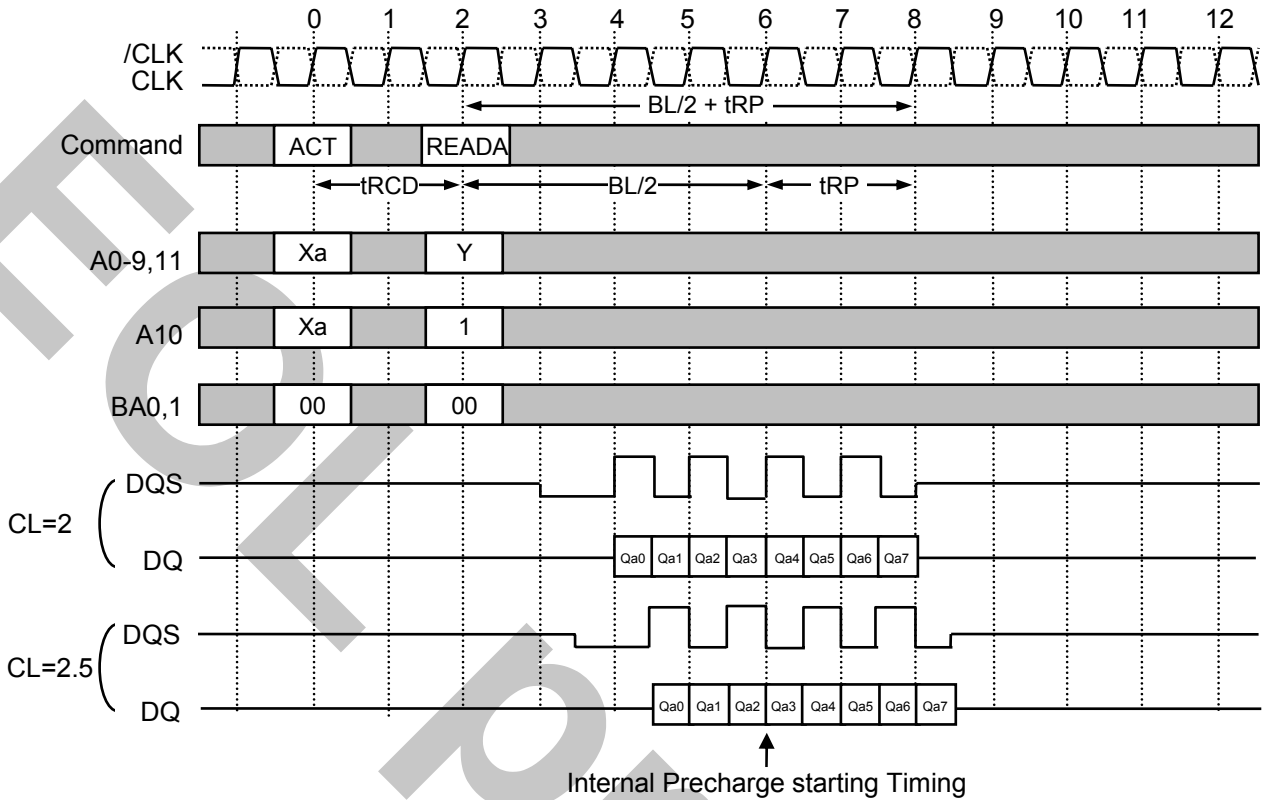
0 1 2 3 4 5 6 7 8 9 10 11 12

/CLK
CLK

BL/2 + tRP

Command ACT READA

tRCD BL/2 tRP

A0-9,11 Xa Y

A10 Xa 1

BA0,1 00 00

CL=2
DQS
DQ Qa0 Qa1 Qa2 Qa3 Qa4 Qa5 Qa6 Qa7

CL=2.5
DQS
DQ Qa0 Qa1 Qa2 Qa3 Qa4 Qa5 Qa6 Qa7

Internal Precharge starting Timing